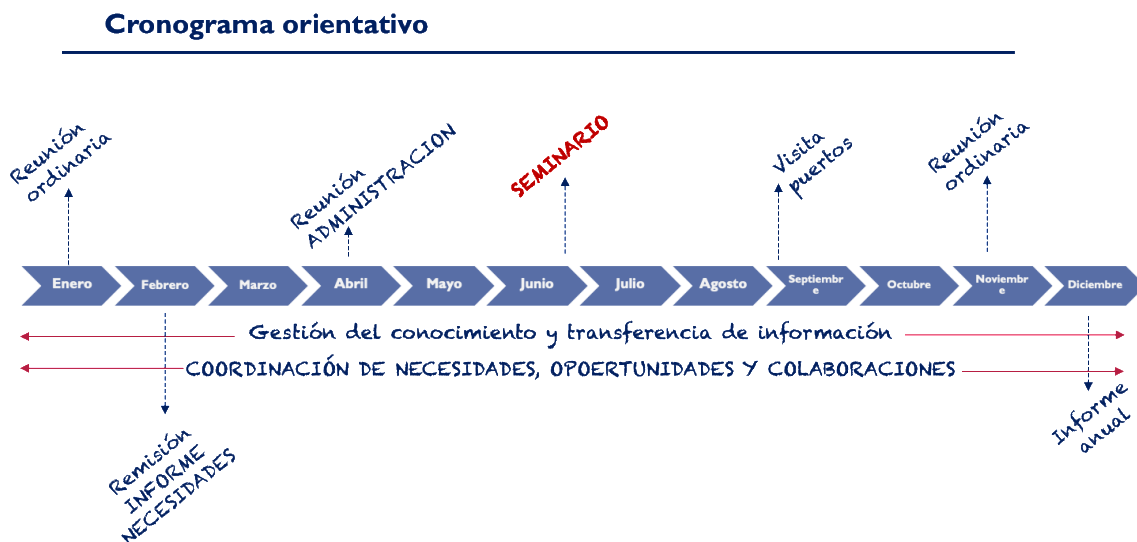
Cronograma orientativo

Reunión ordinaria

Reunión ADMINISTRACION

SEMINARIO

Visita puertos

Reunión ordinaria

Enero
Febrero
Marzo
Abril
Mayo
Junio
Julio
Agosto
Septiembre
Octubre
Noviembre
Diciembre

Gestión del conocimiento y transferencia de información

COORDINACIÓN DE NECESIDADES, OPOERTUNIDADES Y COLABORACIONES

Remisión INFORME NECESIDADES

Informe anual